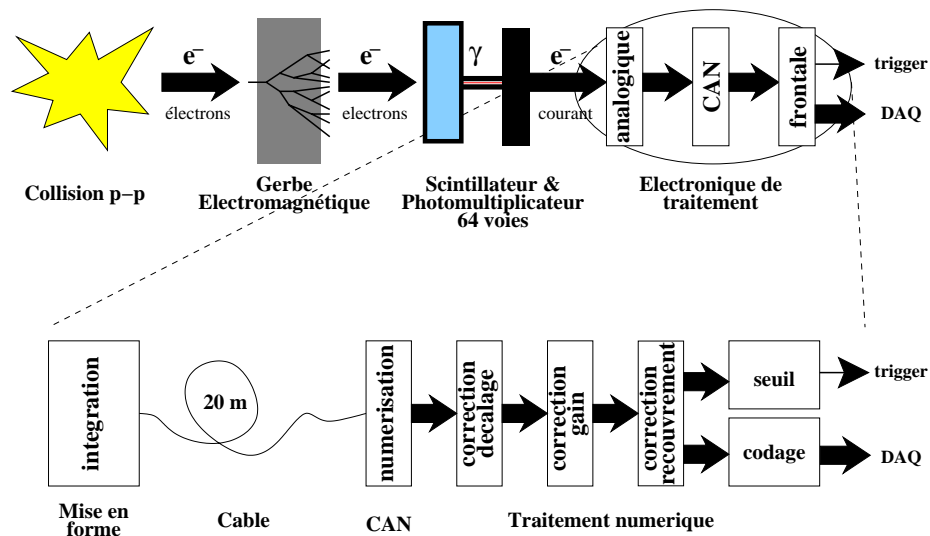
$e^-$
électrons

$e^-$
electrons

$\gamma$

$e^-$
courant

analogique

CAN

frontale

trigger

DAQ

Collision p−p

Gerbe Electromagnétique

Scintillateur & Photomultiplicateur 64 voies

Electronique de traitement

integration

20 m

numerisation

correction decalage

correction gain

correction recouvrement

seuil

trigger

codage

DAQ

Mise en forme

Cable

CAN

Traitement numerique